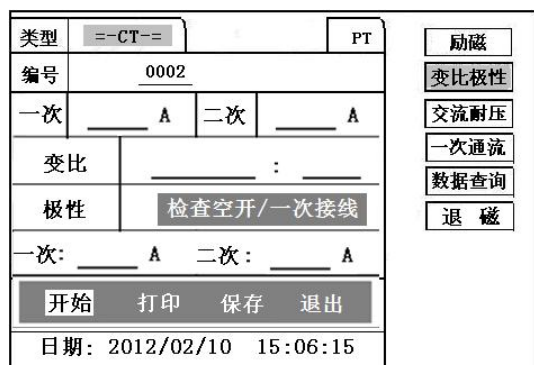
类型 =-CT-= PT
编号 0002
一次 ____ A 二次 ____ A
变比 ____ : ____
极性 检查空开/一次接线
一次: ____ A 二次: ____ A
开始 打印 保存 退出
日期: 2012/02/10 15:06:15

励磁
变比极性
交流耐压
一次通流
数据查询
退 磁